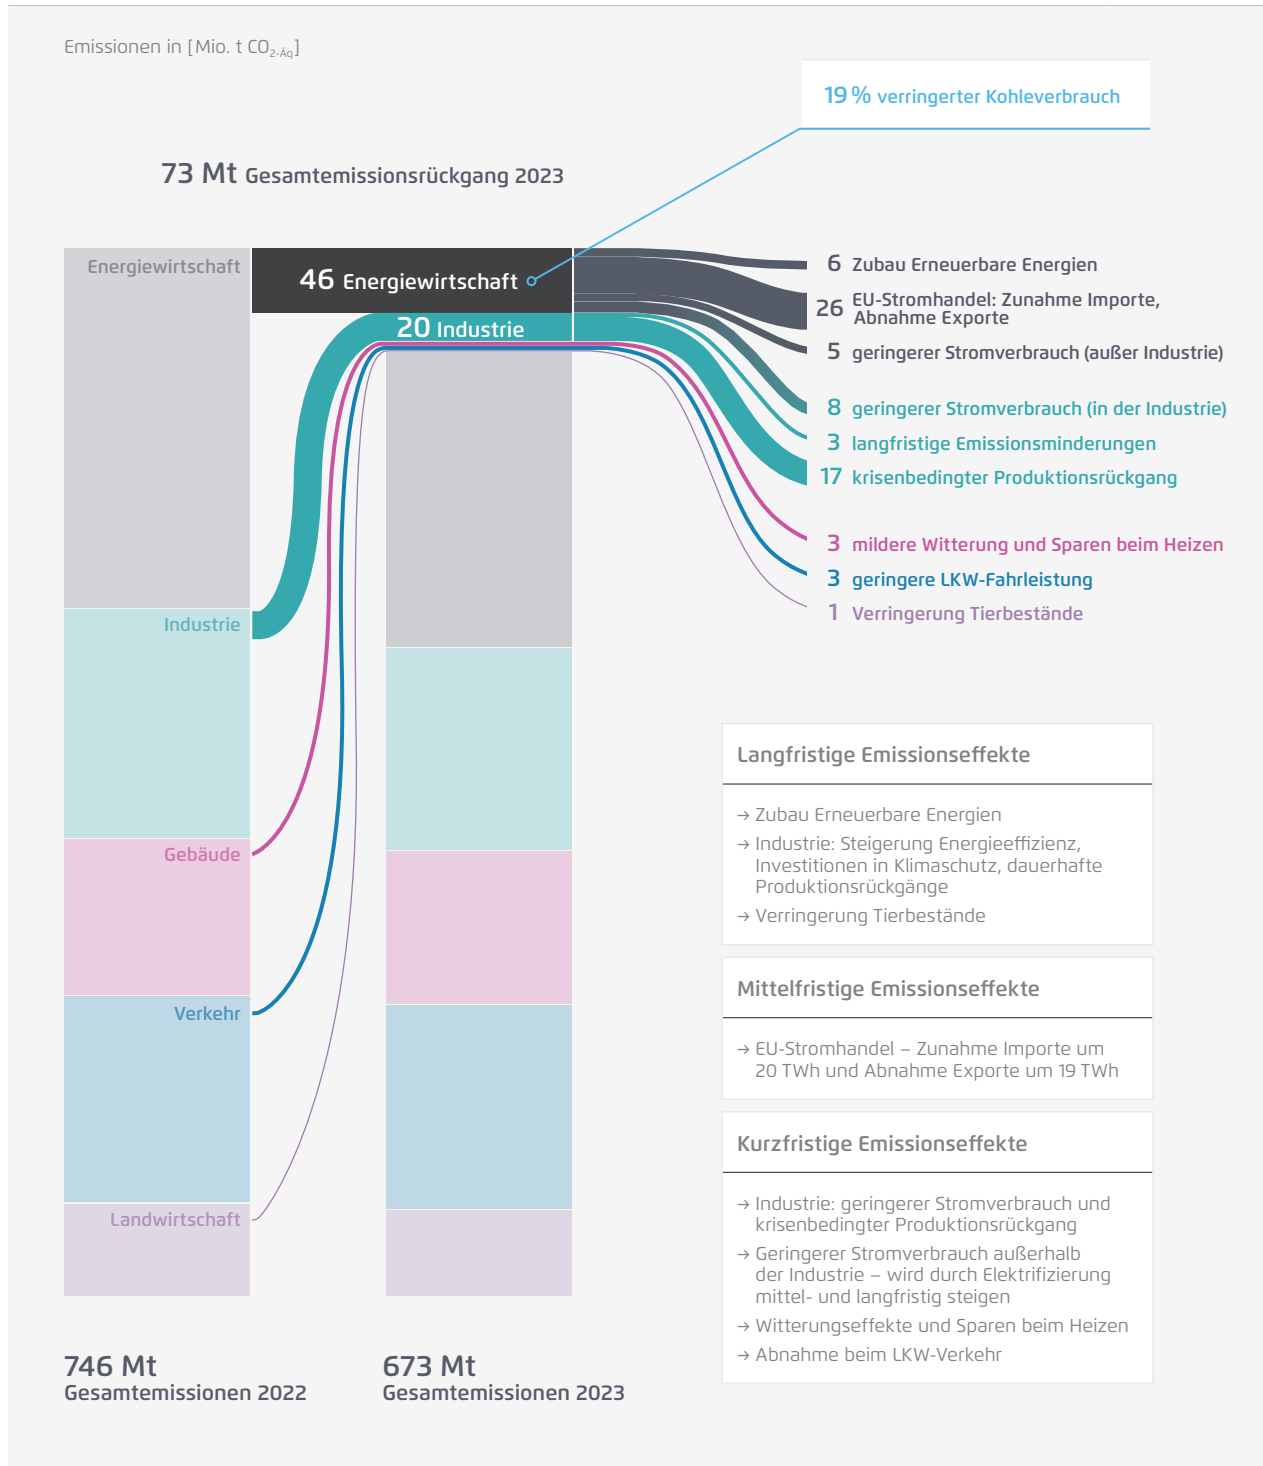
Emissionen in [Mio. t $CO_{2\text{-Äq}}$]

19 % verringerter Kohleverbrauch

73 Mt Gesamtemissionsrückgang 2023

Energiewirtschaft

46 Energiewirtschaft

20 Industrie

6 Zubau Erneuerbare Energien

26 EU-Stromhandel: Zunahme Importe, Abnahme Exporte

5 geringerer Stromverbrauch (außer Industrie)

8 geringerer Stromverbrauch (in der Industrie)

3 langfristige Emissionsminderungen

17 krisenbedingter Produktionsrückgang

3 mildere Witterung und Sparen beim Heizen

3 geringere LKW-Fahrleistung

1 Verringerung Tierbestände

Industrie

Gebäude

Verkehr

Landwirtschaft

Langfristige Emissionseffekte

→ Zubau Erneuerbare Energien
→ Industrie: Steigerung Energieeffizienz, Investitionen in Klimaschutz, dauerhafte Produktionsrückgänge
→ Verringerung Tierbestände

Mittelfristige Emissionseffekte

→ EU-Stromhandel – Zunahme Importe um 20 TWh und Abnahme Exporte um 19 TWh

Kurzfristige Emissionseffekte

→ Industrie: geringerer Stromverbrauch und krisenbedingter Produktionsrückgang
→ Geringerer Stromverbrauch außerhalb der Industrie – wird durch Elektrifizierung mittel- und langfristig steigen
→ Witterungseffekte und Sparen beim Heizen
→ Abnahme beim LKW-Verkehr

746 Mt
Gesamtemissionen 2022

673 Mt
Gesamtemissionen 2023